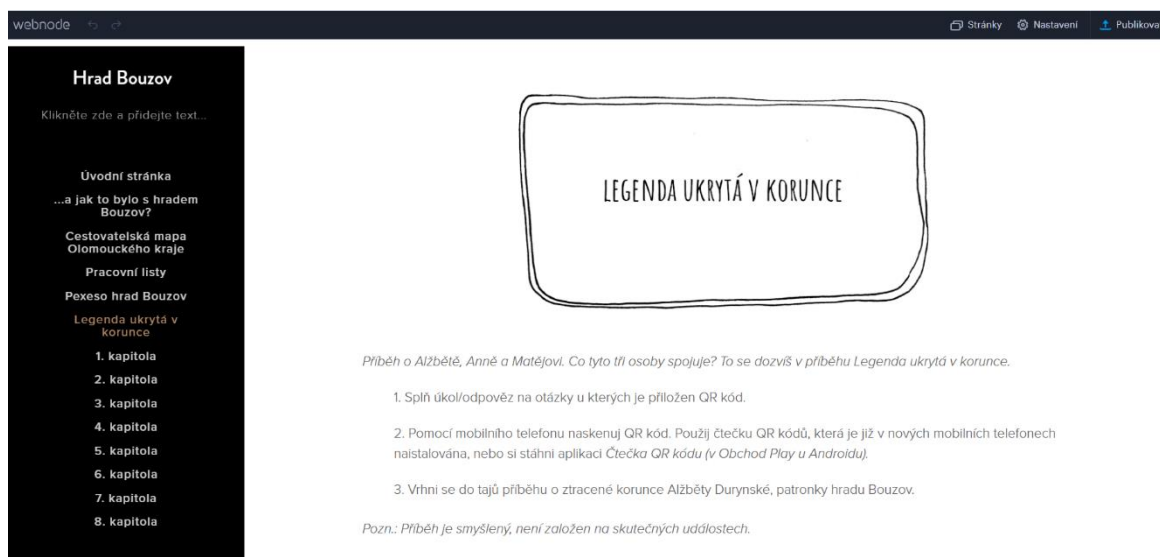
webnode

Stránky Nastavení Publikova

Hrad Bouzov

Klikněte zde a přidejte text...

Úvodní stránka

...a jak to bylo s hradem Bouzov?

Cestovatelská mapa Olomouckého kraje

Pracovní listy

Pexeso hrad Bouzov

Legenda ukrytá v korunce

1. kapitola

2. kapitola

3. kapitola

4. kapitola

5. kapitola

6. kapitola

7. kapitola

8. kapitola

LEGENDA UKRYTÁ V KORUNCE

Příběh o Alžbětě, Anně a Matějovi. Co tyto tři osoby spojuje? To se dozvíš v příběhu Legenda ukrytá v korunce.

1. Splň úkol/odpověz na otázky u kterých je přiložen QR kód.

2. Pomocí mobilního telefonu naskenuj QR kód. Použij čtečku QR kódů, která je již v nových mobilních telefonech naistalována, nebo si stáhni aplikaci Čtečka QR kódu (v Obchod Play u Androidu).

3. Vrhni se do tajů příběhu o ztracené korunce Alžběty Durynské, patronky hradu Bouzov.

Pozn.: Příběh je smyšlený, není založen na skutečných událostech.